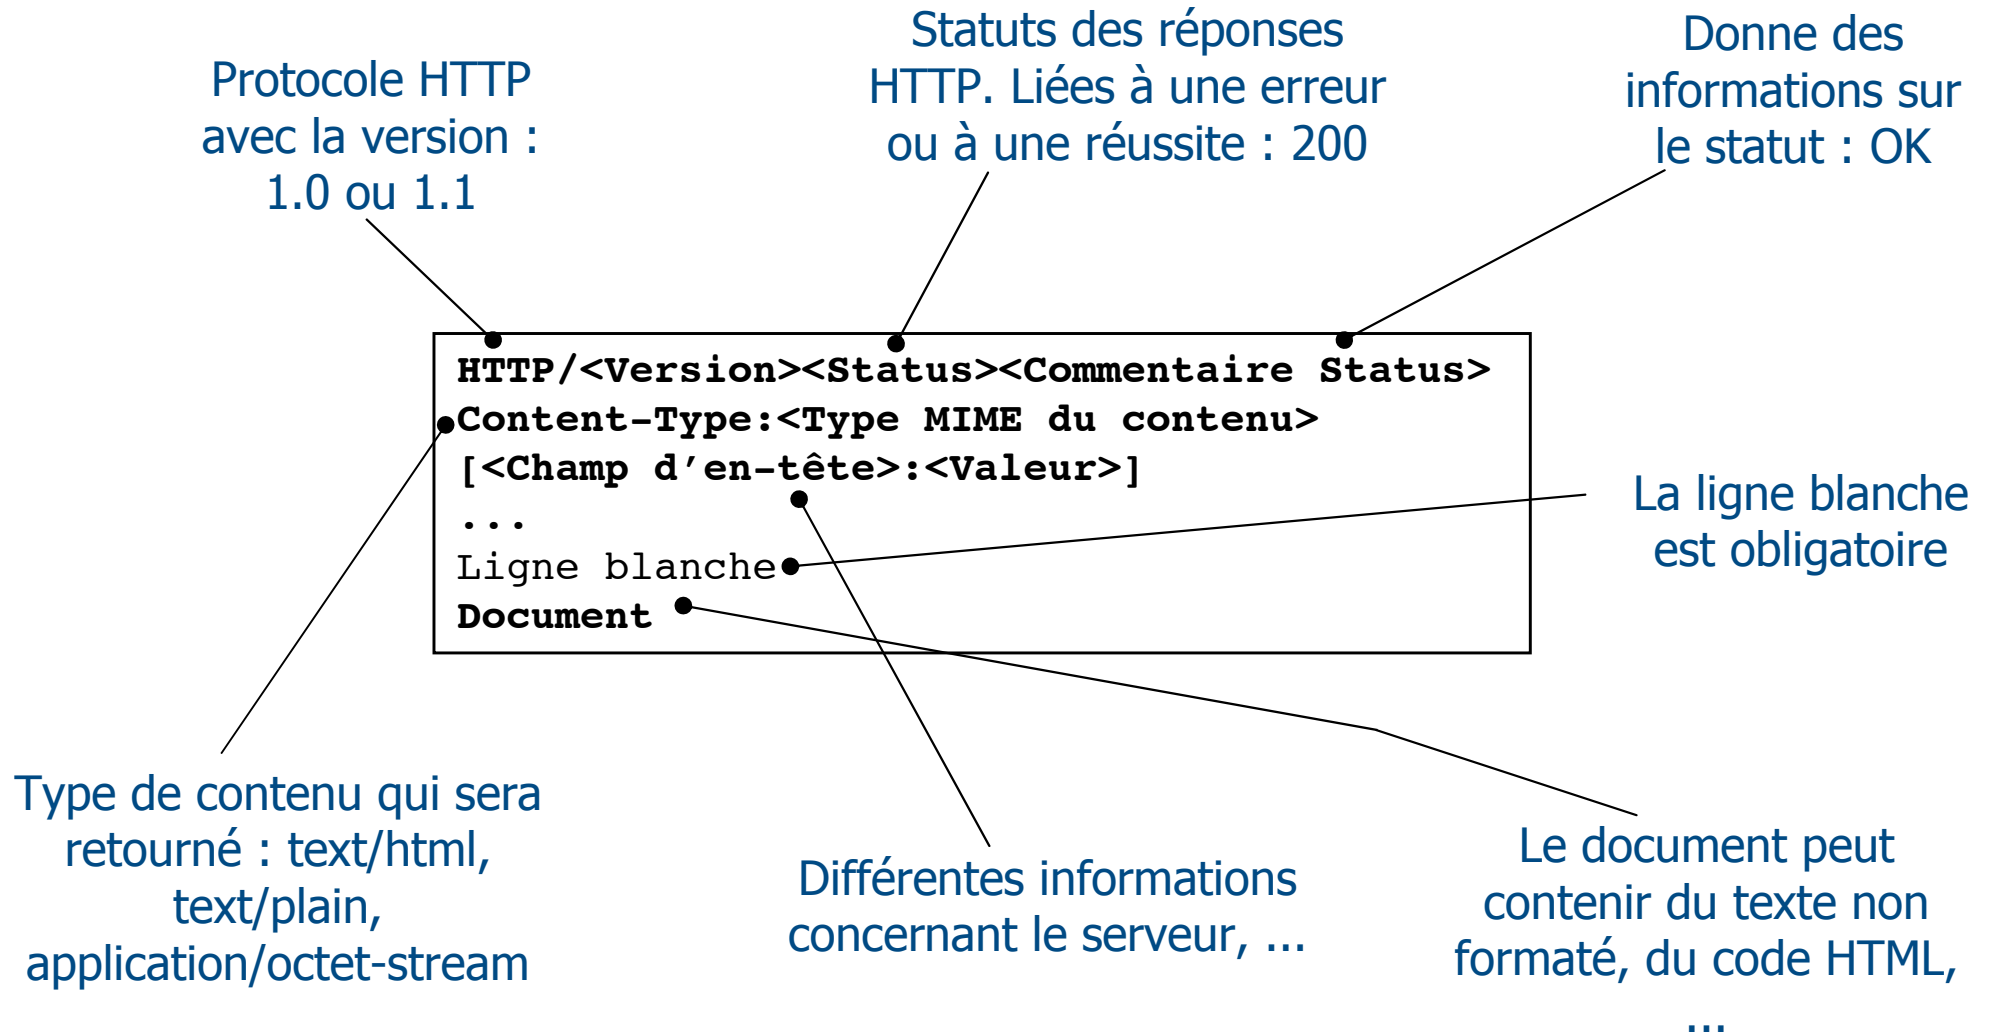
Protocole HTTP avec la version : 1.0 ou 1.1

Statuts des réponses HTTP. Liées à une erreur ou à une réussite : 200

Donne des informations sur le statut : OK

HTTP/<Version><Status><Commentaire Status>
Content-Type:<Type MIME du contenu>
[<Champ d'en-tête>:<Valeur>]
...
Ligne blanche
Document

La ligne blanche est obligatoire

Type de contenu qui sera retourné : text/html, text/plain, application/octet-stream

Différentes informations concernant le serveur, ...

Le document peut contenir du texte non formaté, du code HTML, ...